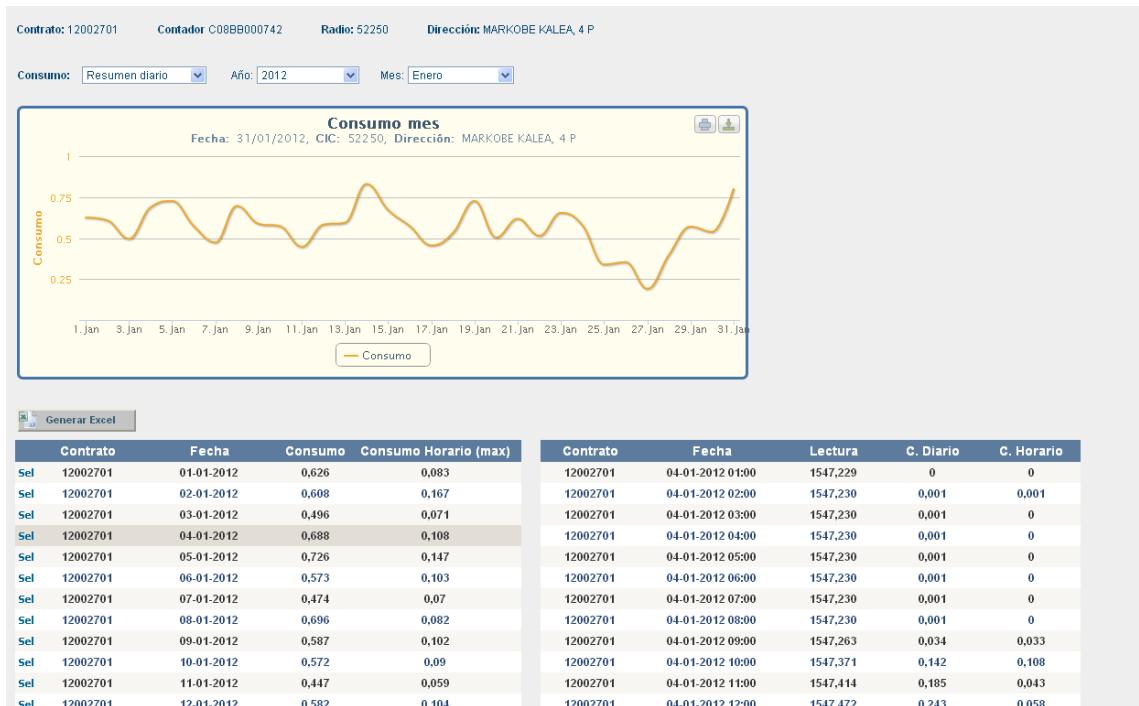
Contrato: 12002701 Contador C08BB000742 Radio: 52250 Dirección: MARKOBE KALEA, 4 P

Consumo: Resumen diario Año: 2012 Mes: Enero

Consumo mes
Fecha: 31/01/2012, CIC: 52250, Dirección: MARKOBE KALEA, 4 P

Consumo

1
0.75
0.5
0.25

1. Jan 3. Jan 5. Jan 7. Jan 9. Jan 11. Jan 13. Jan 15. Jan 17. Jan 19. Jan 21. Jan 23. Jan 25. Jan 27. Jan 29. Jan 31. Jan

Consumo

Generar Excel

| | Contrato | Fecha | Consumo | Consumo Horario (max) |
|---|---|---|---|---|
| Sel | 12002701 | 01-01-2012 | 0,626 | 0,083 |
| Sel | 12002701 | 02-01-2012 | 0,608 | 0,167 |
| Sel | 12002701 | 03-01-2012 | 0,496 | 0,071 |
| Sel | 12002701 | 04-01-2012 | 0,688 | 0,108 |
| Sel | 12002701 | 05-01-2012 | 0,726 | 0,147 |
| Sel | 12002701 | 06-01-2012 | 0,573 | 0,103 |
| Sel | 12002701 | 07-01-2012 | 0,474 | 0,07 |
| Sel | 12002701 | 08-01-2012 | 0,696 | 0,082 |
| Sel | 12002701 | 09-01-2012 | 0,587 | 0,102 |
| Sel | 12002701 | 10-01-2012 | 0,572 | 0,09 |
| Sel | 12002701 | 11-01-2012 | 0,447 | 0,059 |
| Sel | 12002701 | 12-01-2012 | 0,582 | 0,104 |

| Contrato | Fecha | Lectura | C. Diario | C. Horario |
|---|---|---|---|---|
| 12002701 | 04-01-2012 01:00 | 1547,229 | 0 | 0 |
| 12002701 | 04-01-2012 02:00 | 1547,230 | 0,001 | 0,001 |
| 12002701 | 04-01-2012 03:00 | 1547,230 | 0,001 | 0 |
| 12002701 | 04-01-2012 04:00 | 1547,230 | 0,001 | 0 |
| 12002701 | 04-01-2012 05:00 | 1547,230 | 0,001 | 0 |
| 12002701 | 04-01-2012 06:00 | 1547,230 | 0,001 | 0 |
| 12002701 | 04-01-2012 07:00 | 1547,230 | 0,001 | 0 |
| 12002701 | 04-01-2012 08:00 | 1547,230 | 0,001 | 0 |
| 12002701 | 04-01-2012 09:00 | 1547,263 | 0,034 | 0,033 |
| 12002701 | 04-01-2012 10:00 | 1547,371 | 0,142 | 0,108 |
| 12002701 | 04-01-2012 11:00 | 1547,414 | 0,185 | 0,043 |
| 12002701 | 04-01-2012 12:00 | 1547,472 | 0,243 | 0,058 |